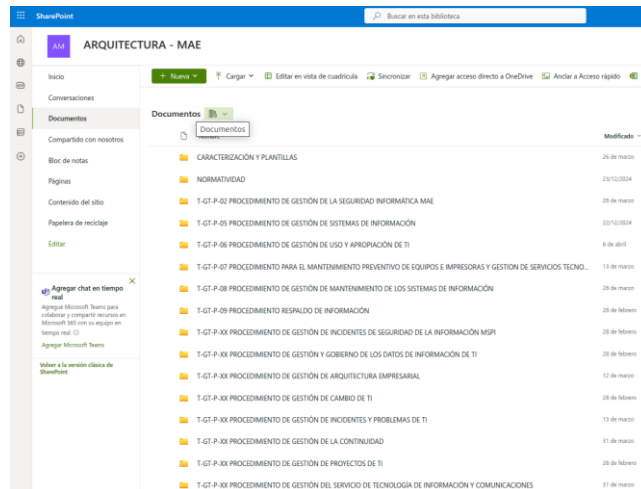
SharePoint

Buscar en esta biblioteca

AM ARQUITECTURA - MAE

Inicio
Conversaciones
Documentos
Compartido con nosotros
Bloc de notas
Páginas
Contenido del sitio
Papelera de reciclaje
Editar

+ Nueva
Cargar
Editar en vista de cuadrícula
Sincronizar
Agregar acceso directo a OneDrive
Anclar a Acceso rápido

Documentos
Documentos
Modificado

| Nombre | Modificado |
|---|---|
| CARACTERIZACIÓN Y PLANTILLAS | 26 de marzo |
| NORMATIVIDAD | 23/12/2024 |
| T-GT-P-02 PROCEDIMIENTO DE GESTIÓN DE LA SEGURIDAD INFORMÁTICA MAE | 28 de marzo |
| T-GT-P-05 PROCEDIMIENTO DE GESTIÓN DE SISTEMAS DE INFORMACIÓN | 22/12/2024 |
| T-GT-P-06 PROCEDIMIENTO DE GESTIÓN DE USO Y APROPIACIÓN DE TI | 8 de abril |
| T-GT-P-07 PROCEDIMIENTO PARA EL MANTENIMIENTO PREVENTIVO DE EQUIPOS E IMPRESORAS Y GESTION DE SERVICIOS TECNO... | 13 de marzo |
| T-GT-P-08 PROCEDIMIENTO DE GESTIÓN DE MANTENIMIENTO DE LOS SISTEMAS DE INFORMACIÓN | 28 de marzo |
| T-GT-P-09 PROCEDIMIENTO RESPALDO DE INFORMACIÓN | 28 de febrero |
| T-GT-P-XX PROCEDIMIENTO DE GESTIÓN DE INCIDENTES DE SEGURIDAD DE LA INFORMACIÓN MSPI | 28 de febrero |
| T-GT-P-XX PROCEDIMIENTO DE GESTIÓN Y GOBIERNO DE LOS DATOS DE INFORMACIÓN DE TI | 28 de febrero |
| T-GT-P-XX PROCEDIMIENTO DE GESTIÓN DE ARQUITECTURA EMPRESARIAL | 12 de marzo |
| T-GT-P-XX PROCEDIMIENTO DE GESTIÓN DE CAMBIO DE TI | 28 de febrero |
| T-GT-P-XX PROCEDIMIENTO DE GESTIÓN DE INCIDENTES Y PROBLEMAS DE TI | 13 de marzo |
| T-GT-P-XX PROCEDIMIENTO DE GESTIÓN DE LA CONTINUIDAD | 31 de marzo |
| T-GT-P-XX PROCEDIMIENTO DE GESTIÓN DE PROYECTOS DE TI | 28 de febrero |
| T-GT-P-XX PROCEDIMIENTO DE GESTIÓN DEL SERVICIO DE TECNOLOGÍA DE INFORMACIÓN Y COMUNICACIONES | 31 de marzo |

Agregar chat en tiempo real
Agregue Microsoft Teams para colaborar y compartir recursos en Microsoft 365 con su equipo en tiempo real.
Agregar Microsoft Teams

Volver a la versión clásica de SharePoint